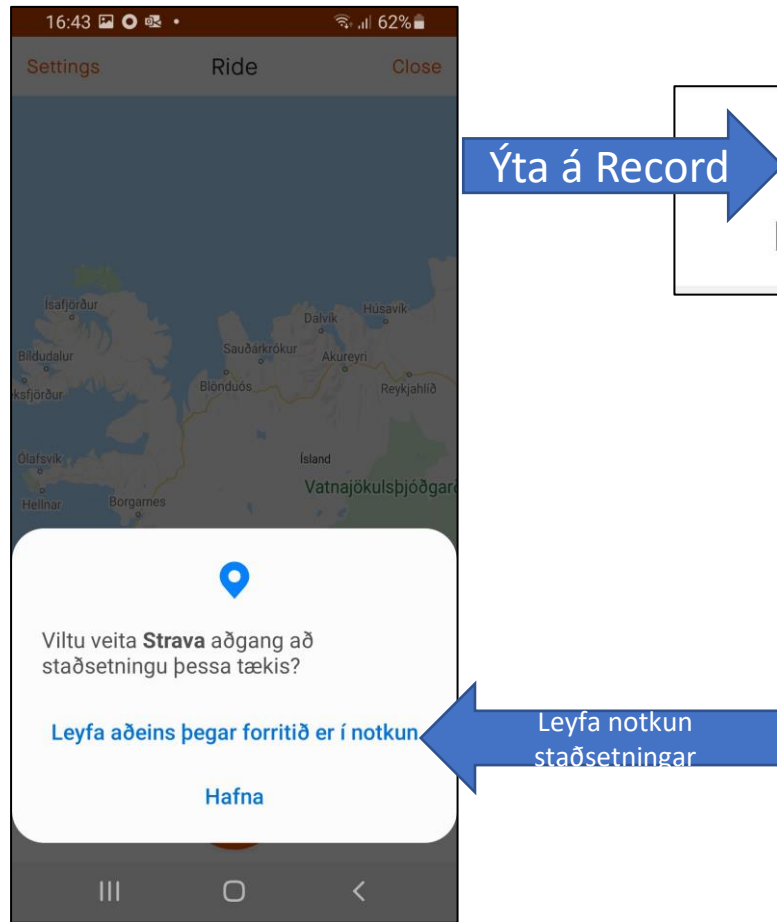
16:43 62%

Settings Ride Close

Ísafjörður
Húsavík
Dalvík
Bíldudalur
Sauðárkrókur
Akureyri
Blönduós
Reykjahlíð
ksfjörður
Ólafsvík
Ísland
Vatnajökulsþjóðgarð
Hellnar
Borgarnes

Viltu veita **Strava** aðgang að staðsetningu þessa tækis?

Leyfa aðeins þegar forritið er í notkun

Hafna

Ýta á Record

Leyfa notkun staðsetningar